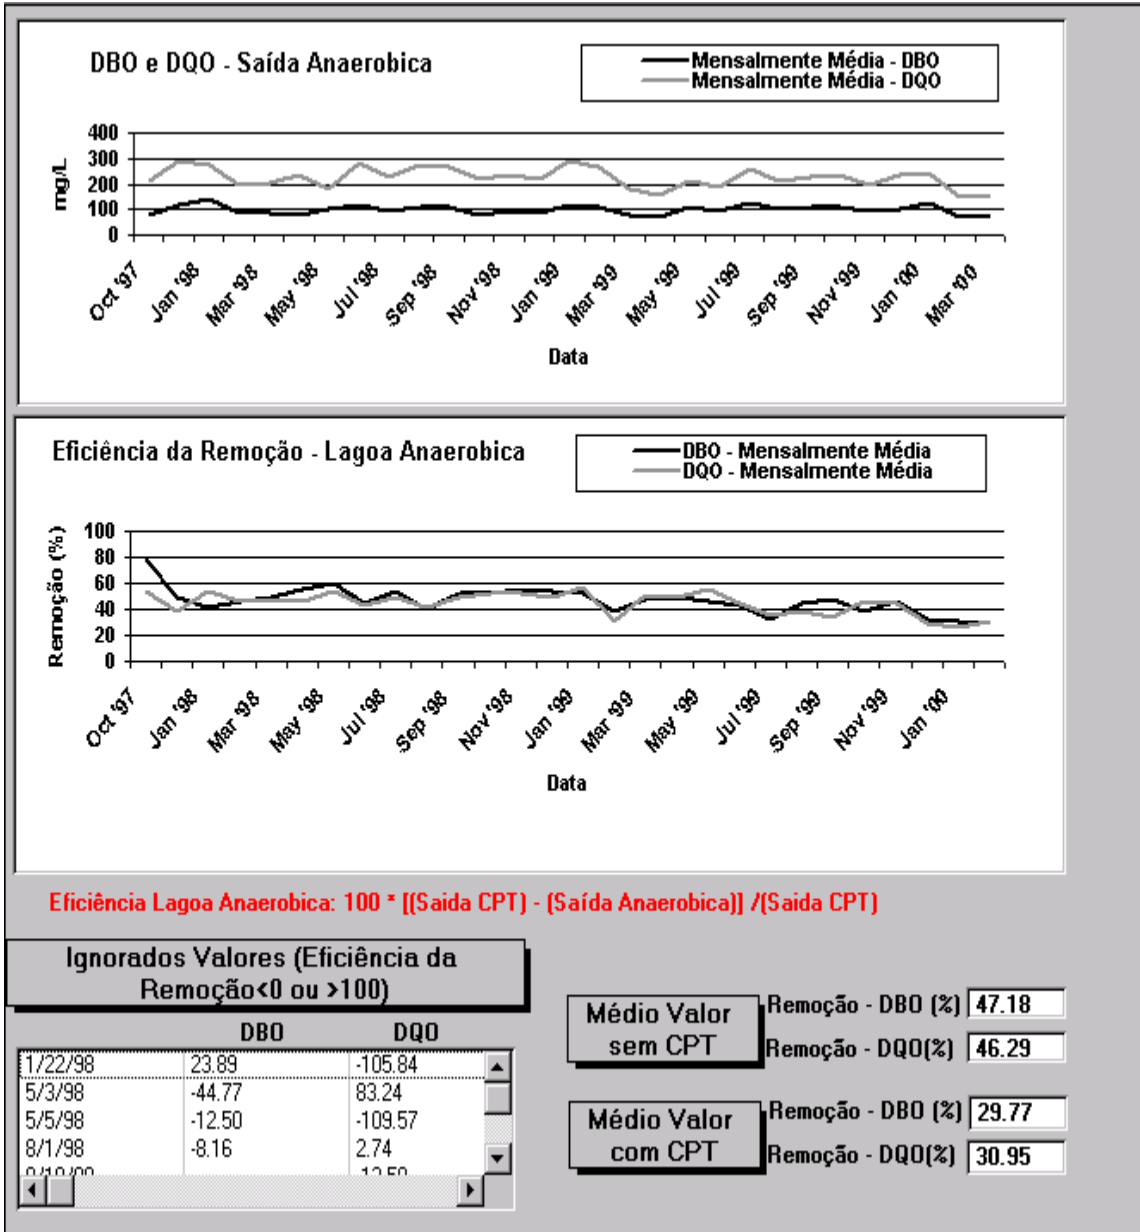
DBO e DQO - Saída Anaerobica

Mensalmente Média - DBO
Mensalmente Média - DQO

400
300
200
100
0

mg/L

Oct '97 Jan '98 Mar '98 May '98 Jul '98 Sep '98 Nov '98 Jan '99 Mar '99 May '99 Jul '99 Sep '99 Nov '99 Jan '00 Mar '00

Data

Eficiência da Remoção - Lagoa Anaerobica

DBO - Mensalmente Média
DQO - Mensalmente Média

100
80
60
40
20
0

Remoção (%)

Oct '97 Jan '98 Mar '98 May '98 Jul '98 Sep '98 Nov '98 Jan '99 Mar '99 May '99 Jul '99 Sep '99 Nov '99 Jan '00

Data

Eficiência Lagoa Anaerobica: 100 * [(Saida CPT) - (Saída Anaerobica)] /(Saida CPT)

Ignorados Valores (Eficiência da Remoção<0 ou >100)

| | DBO | DQO |
|---|---|---|
| 1/22/98 | 23.89 | -105.84 |
| 5/3/98 | -44.77 | 83.24 |
| 5/5/98 | -12.50 | -109.57 |
| 8/1/98 | -8.16 | 2.74 |
| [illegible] | | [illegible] |

Médio Valor sem CPT
Remoção - DBO (%) 47.18
Remoção - DQO(%) 46.29

Médio Valor com CPT
Remoção - DBO (%) 29.77
Remoção - DQO(%) 30.95